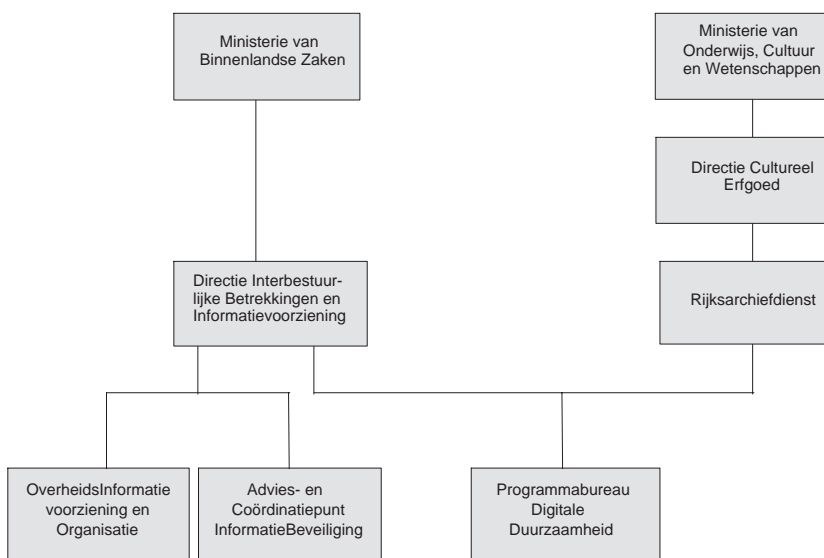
Ministerie van Binnenlandse Zaken

Ministerie van Onderwijs, Cultuur en Wetenschappen

Directie Cultureel Erfgoed

Directie Interbestuurlijke Betrekkingen en Informatievoorziening

Rijksarchiefdienst

OverheidsInformatie voorziening en Organisatie

Advies- en Coördinatiepunt InformatieBeveiliging

Programmabureau Digitale Duurzaamheid